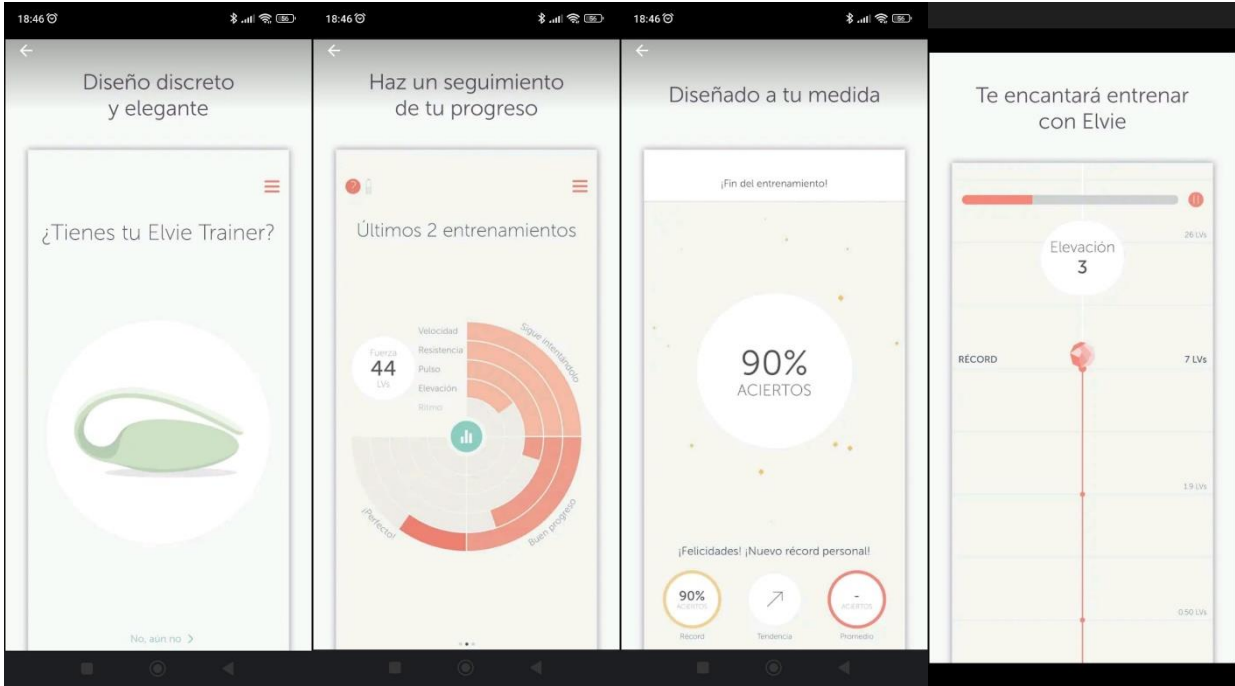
18:46

Diseño discreto y elegante

¿Tienes tu Elvie Trainer?

No, aún no >

18:46

Haz un seguimiento de tu progreso

Últimos 2 entrenamientos

Fuerza
44
LVs

Velocidad
Resistencia
Pulso
Elevación
Ritmo

Sigue intentándolo

Buen progreso

¡Perfecto!

18:46

Diseñado a tu medida

¡Fin del entrenamiento!

90%
ACIERTOS

¡Felicidades! ¡Nuevo récord personal!

90%
ACIERTOS
Record

Tendencia

-
ACIERTOS
Promedio

Te encantará entrenar con Elvie

26 LVs

Elevación
3

RÉCORD

7 LVs

1.9 LVs

0.50 LVs